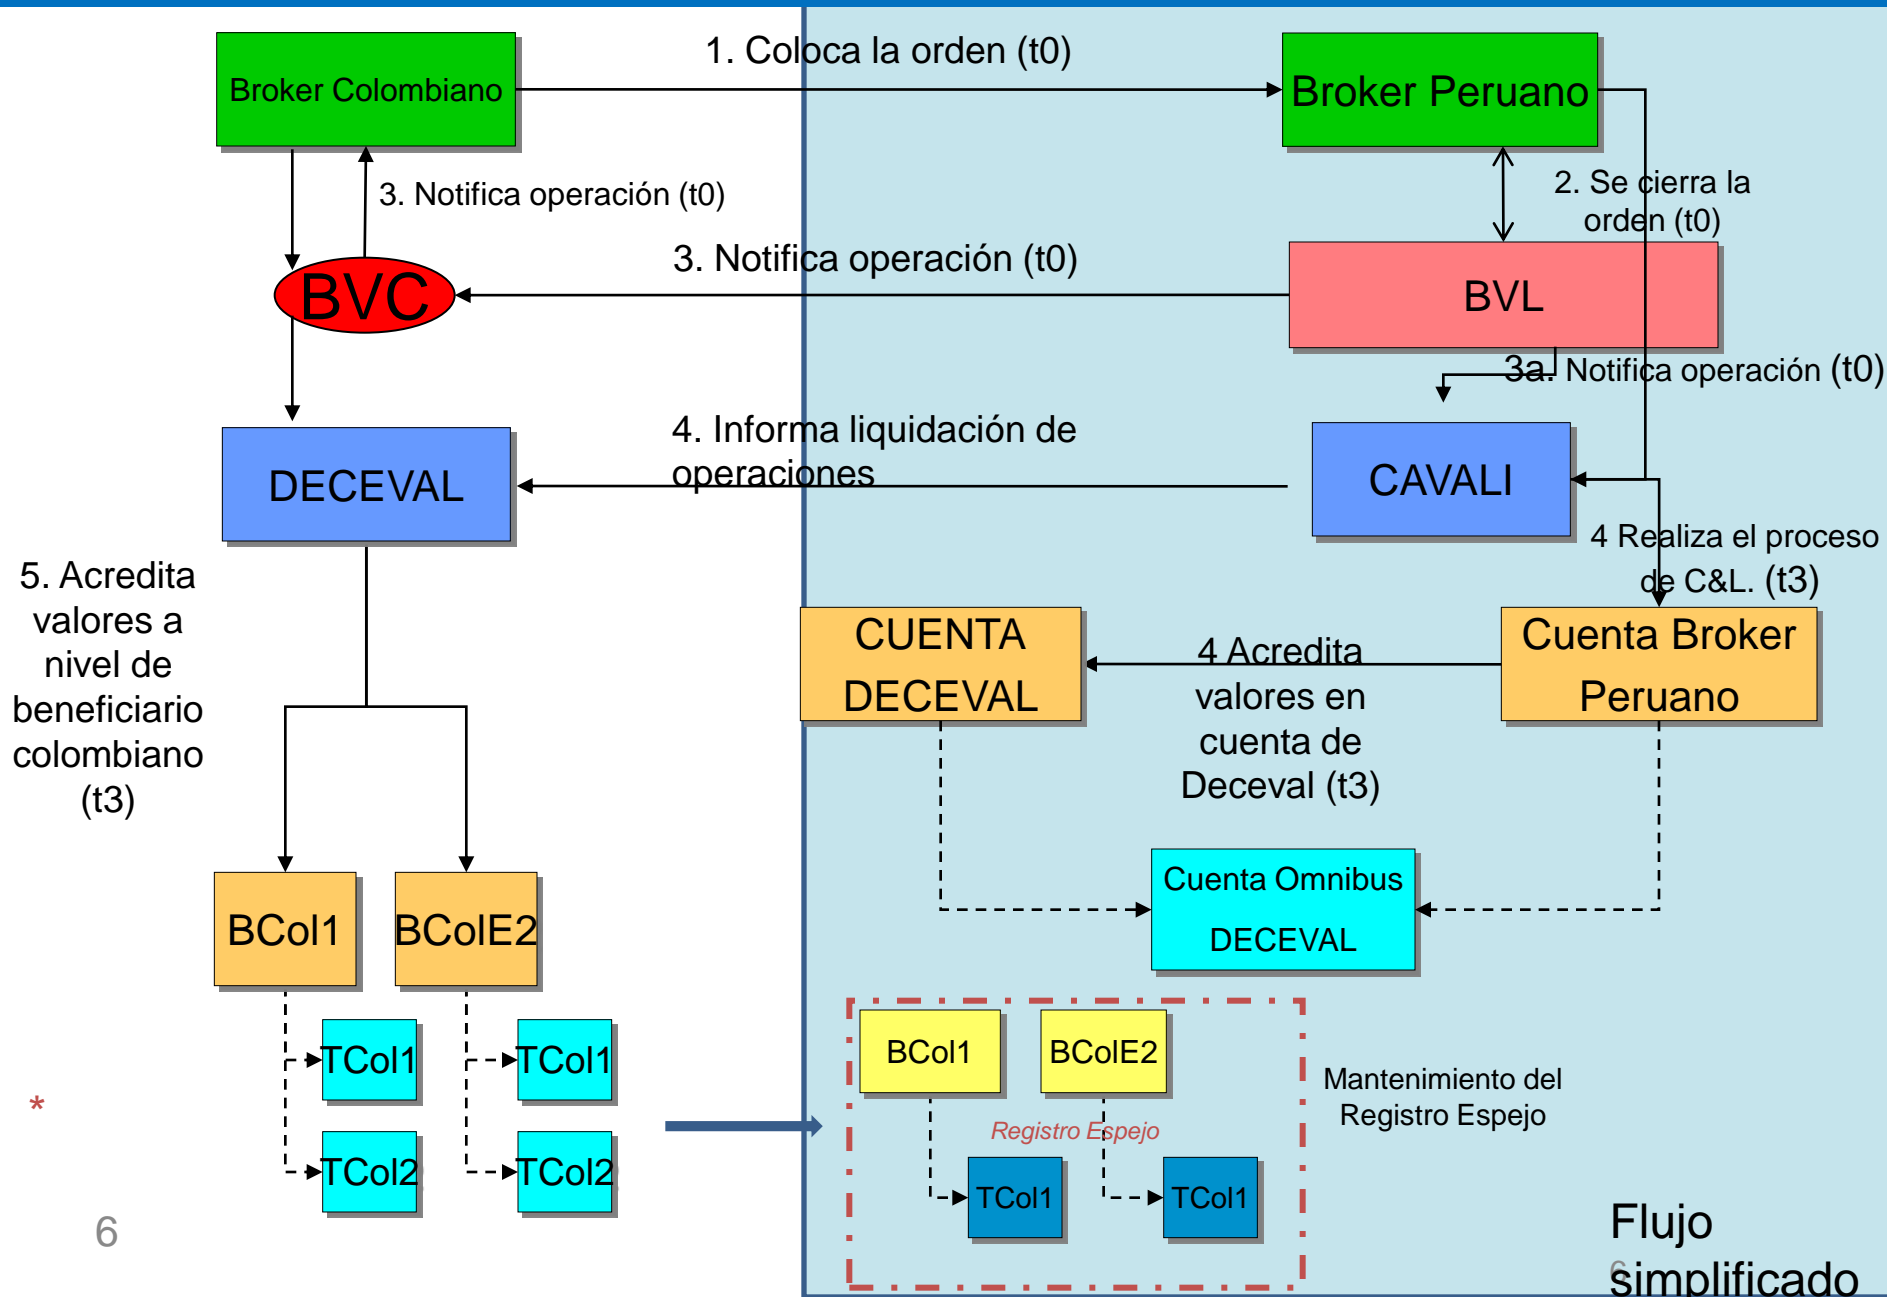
Broker Colombiano

1. Coloca la orden (t0)

Broker Peruano

3. Notifica operación (t0)

2. Se cierra la orden (t0)

BVC

3. Notifica operación (t0)

BVL

3a. Notifica operación (t0)

4. Informa liquidación de operaciones

DECEVAL

CAVALI

4 Realiza el proceso de C&L. (t3)

5. Acredita valores a nivel de beneficiario colombiano (t3)

CUENTA DECEVAL

4 Acredita valores en cuenta de Deceval (t3)

Cuenta Broker Peruano

Cuenta Omnibus DECEVAL

BCol1

BColE2

TCol1

TCol1

TCol2

TCol2

*

6

BCol1

BColE2

Registro Espejo

TCol1

TCol1

Mantenimiento del Registro Espejo

Flujo simplificado